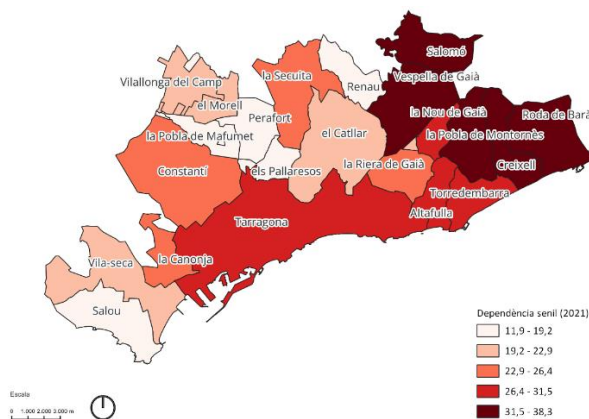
Salomó
Vespella de Gaià
Vilallonga del Camp
la Secuita
Renau
el Morell
Perafort
la Nou de Gaià
Roda de Barà
la Pobla de Mafumet
el Catllar
la Pobla de Montornès
Constantí
els Pallaresos
la Riera de Gaià
Creixell
Torredembarra
Altafulla
Tarragona
Vila-seca
la Canonja
Salou

Dependència senil (2021)

11,9 - 19,2
19,2 - 22,9
22,9 - 26,4
26,4 - 31,5
31,5 - 38,3

Escala
0 1.000 2.000 3.000 m